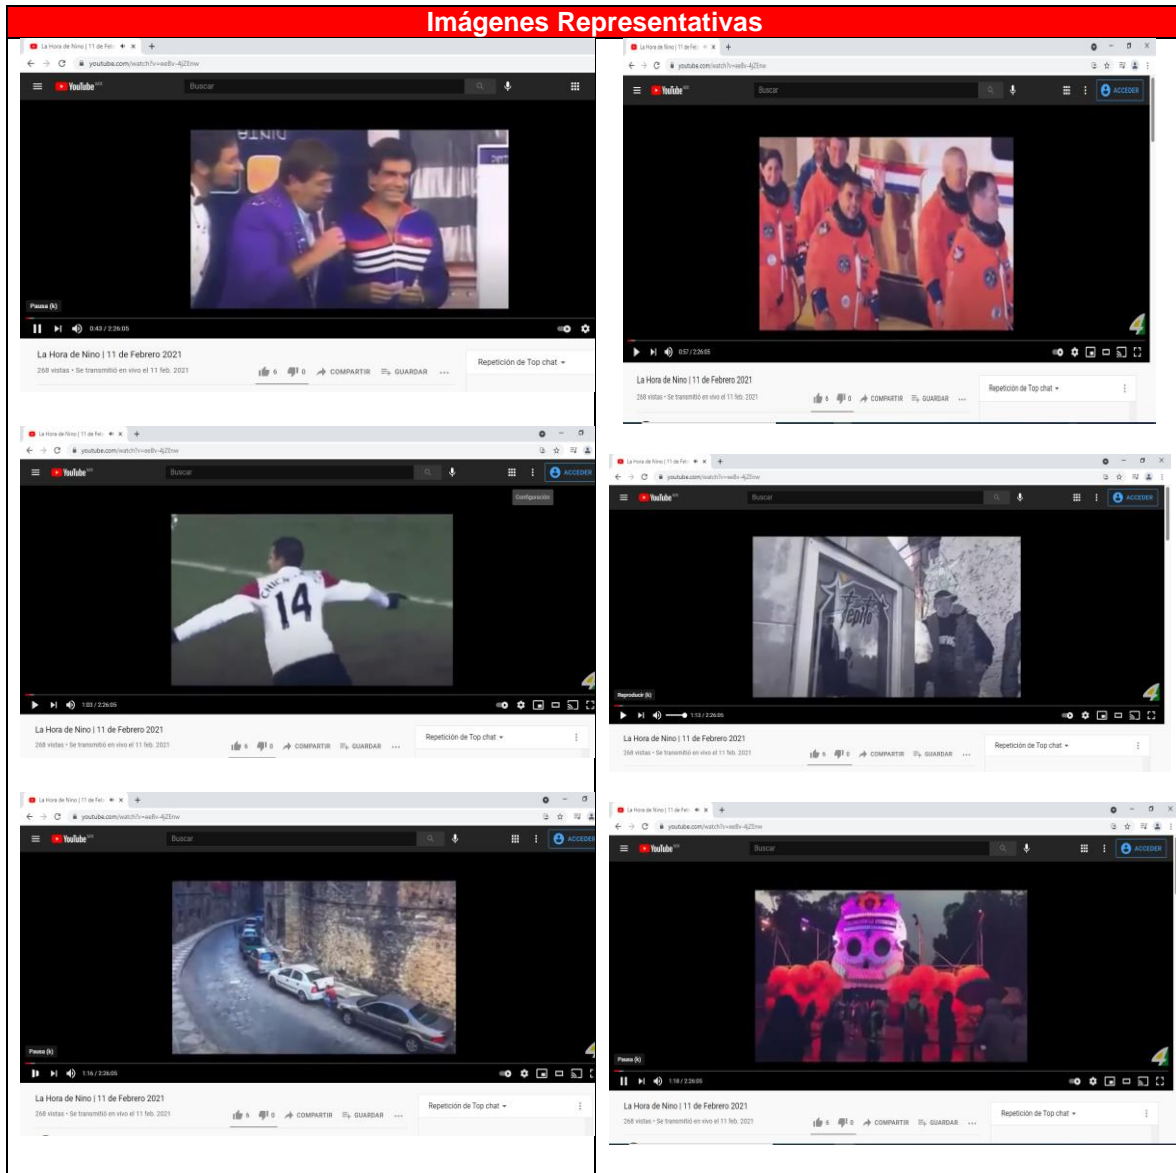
Imágenes Representativas

La Hora de Nino | 11 de Fe
youtube.com/watch?v=ee8v-4jZEnw
YouTube MX
Buscar
Pausa (k)
0:43 / 2:26:05
La Hora de Nino | 11 de Febrero 2021
268 vistas • Se transmitió en vivo el 11 feb. 2021
6 0 COMPARTIR GUARDAR
Repetición de Top chat

La Hora de Nino | 11 de Fe
youtube.com/watch?v=ee8v-4jZEnw
YouTube MX
Buscar
ACCEDER
0:57 / 2:26:05
La Hora de Nino | 11 de Febrero 2021
268 vistas • Se transmitió en vivo el 11 feb. 2021
6 0 COMPARTIR GUARDAR
Repetición de Top chat

La Hora de Nino | 11 de Fe
youtube.com/watch?v=ee8v-4jZEnw
YouTube MX
Buscar
ACCEDER
Configuración
14
1:03 / 2:26:05
La Hora de Nino | 11 de Febrero 2021
268 vistas • Se transmitió en vivo el 11 feb. 2021
6 0 COMPARTIR GUARDAR
Repetición de Top chat

La Hora de Nino | 11 de Fe
youtube.com/watch?v=ee8v-4jZEnw
YouTube MX
Buscar
ACCEDER
Pepito
Reproducir (k)
1:13 / 2:26:05
La Hora de Nino | 11 de Febrero 2021
268 vistas • Se transmitió en vivo el 11 feb. 2021
6 0 COMPARTIR GUARDAR
Repetición de Top chat

La Hora de Nino | 11 de Fe
youtube.com/watch?v=ee8v-4jZEnw
YouTube MX
Buscar
ACCEDER
Pausa (k)
1:16 / 2:26:05
La Hora de Nino | 11 de Febrero 2021
268 vistas • Se transmitió en vivo el 11 feb. 2021
6 0 COMPARTIR GUARDAR
Repetición de Top chat

La Hora de Nino | 11 de Fe
youtube.com/watch?v=ee8v-4jZEnw
YouTube MX
Buscar
ACCEDER
Pausa (k)
1:18 / 2:26:05
La Hora de Nino | 11 de Febrero 2021
268 vistas • Se transmitió en vivo el 11 feb. 2021
6 0 COMPARTIR GUARDAR
Repetición de Top chat